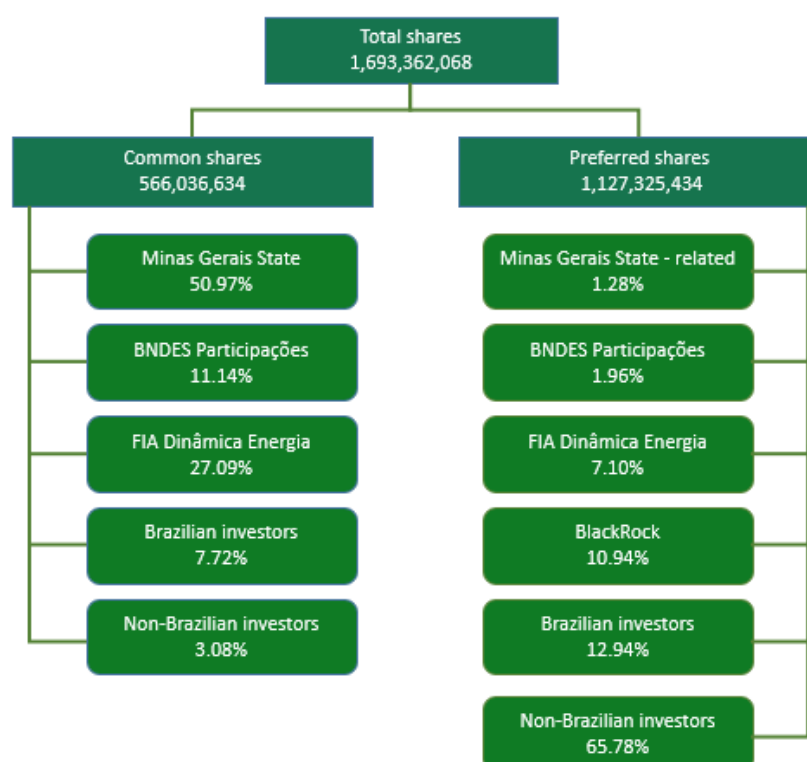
Total shares
1,693,362,068

Common shares
566,036,634

Minas Gerais State
50.97%

BNDES Participações
11.14%

FIA Dinâmica Energia
27.09%

Brazilian investors
7.72%

Non-Brazilian investors
3.08%

Preferred shares
1,127,325,434

Minas Gerais State - related
1.28%

BNDES Participações
1.96%

FIA Dinâmica Energia
7.10%

BlackRock
10.94%

Brazilian investors
12.94%

Non-Brazilian investors
65.78%